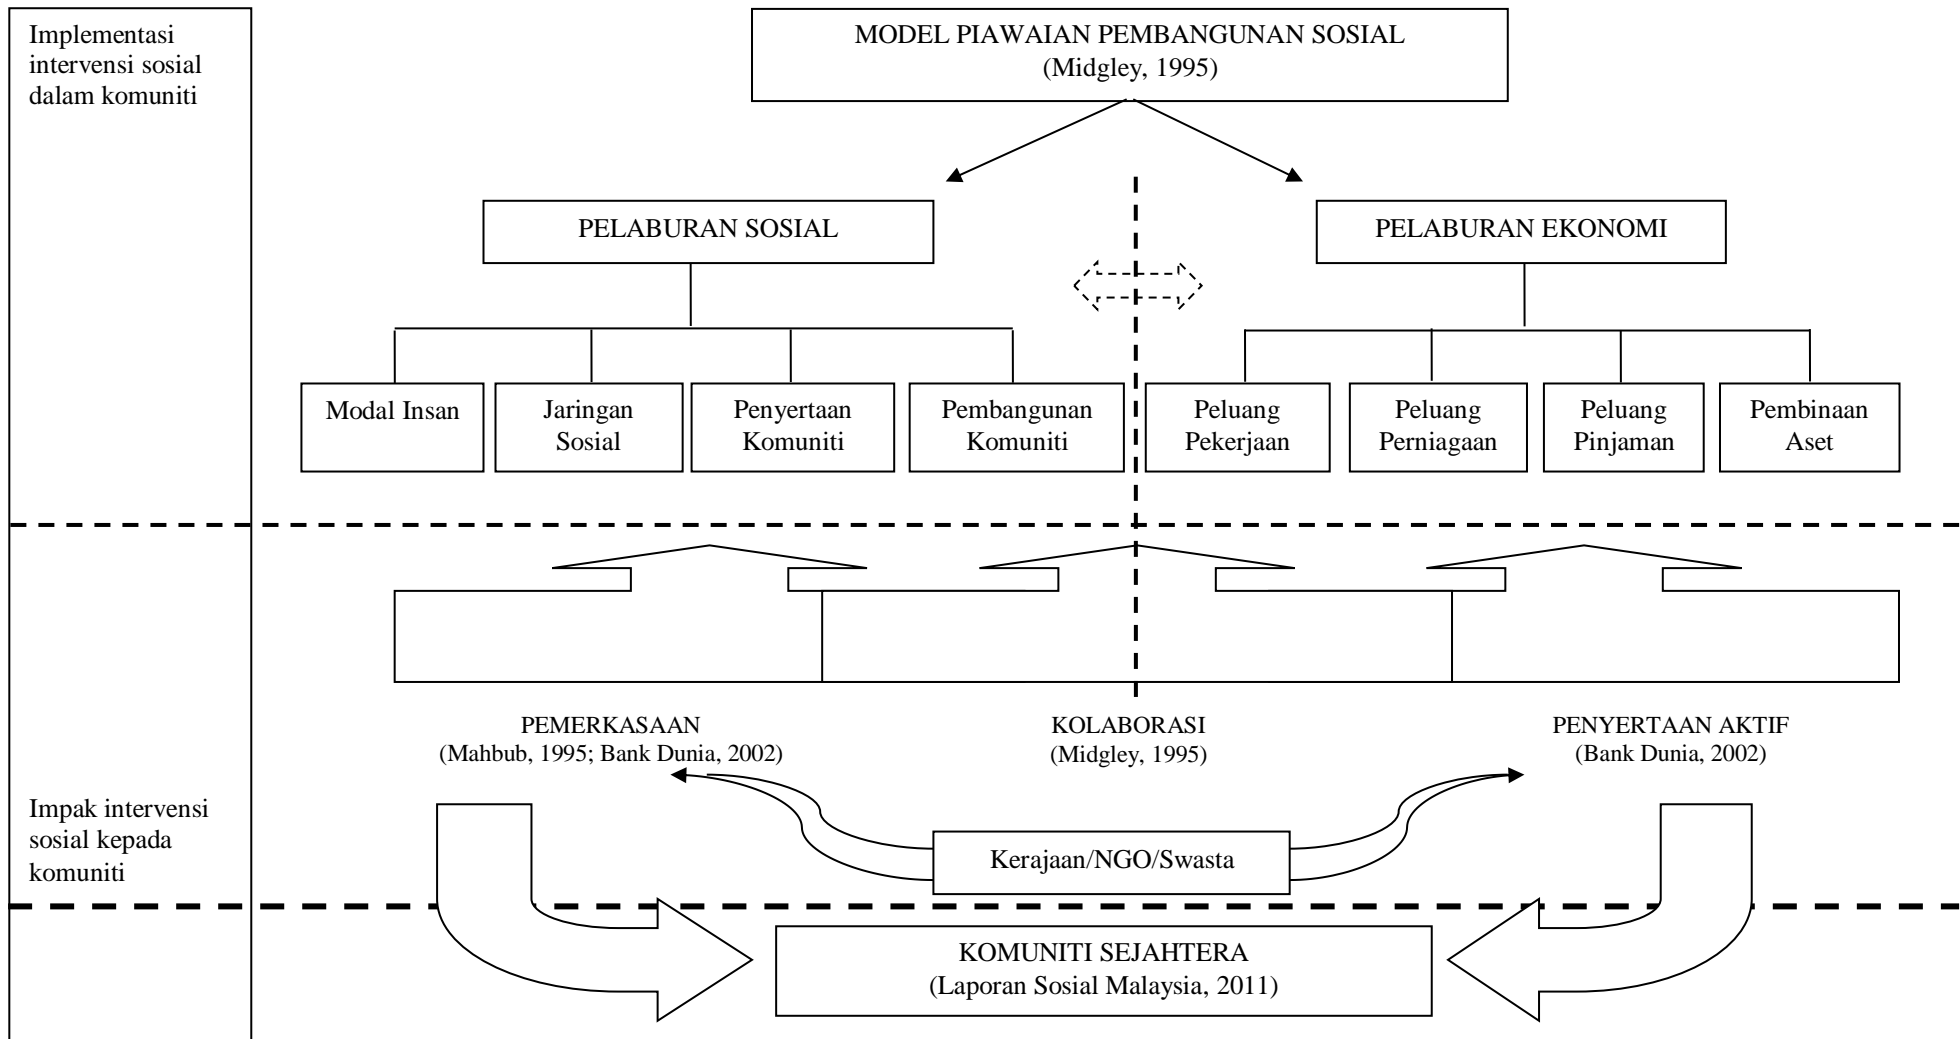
Implementasi intervensi sosial dalam komuniti

MODEL PIAWAIAN PEMBANGUNAN SOSIAL
(Midgley, 1995)

PELABURAN SOSIAL

PELABURAN EKONOMI

Modal Insan

Jaringan Sosial

Penyertaan Komuniti

Pembangunan Komuniti

Peluang Pekerjaan

Peluang Perniagaan

Peluang Pinjaman

Pembinaan Aset

PEMERKASAAN
(Mahbub, 1995; Bank Dunia, 2002)

KOLABORASI
(Midgley, 1995)

PENYERTAAN AKTIF
(Bank Dunia, 2002)

Impak intervensi sosial kepada komuniti

Kerajaan/NGO/Swasta

KOMUNITI SEJAHTERA
(Laporan Sosial Malaysia, 2011)